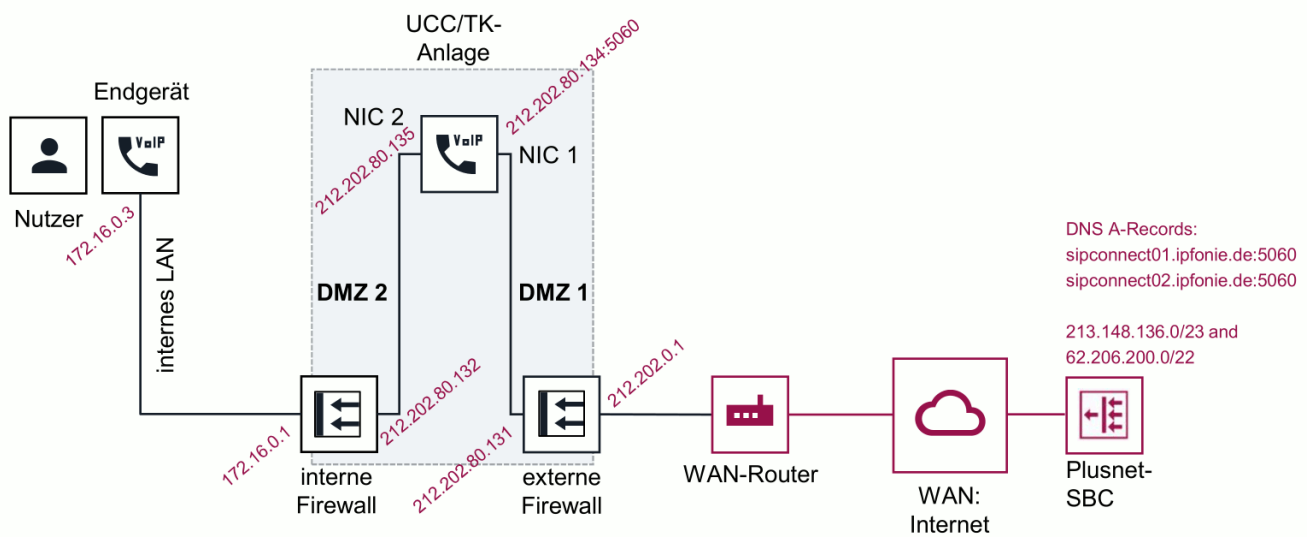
UCC/TK-Anlage

212.202.80.134:5060

Endgerät

VoIP

NIC 2

212.202.80.135

VoIP

NIC 1

Nutzer

172.16.0.3

DNS A-Records:
sipconnect01.ipfonie.de:5060
sipconnect02.ipfonie.de:5060

internes LAN

DMZ 2

DMZ 1

213.148.136.0/23 and
62.206.200.0/22

212.202.80.132

212.202.0.1

172.16.0.1

212.202.80.131

interne Firewall

externe Firewall

WAN-Router

WAN: Internet

Plusnet-SBC